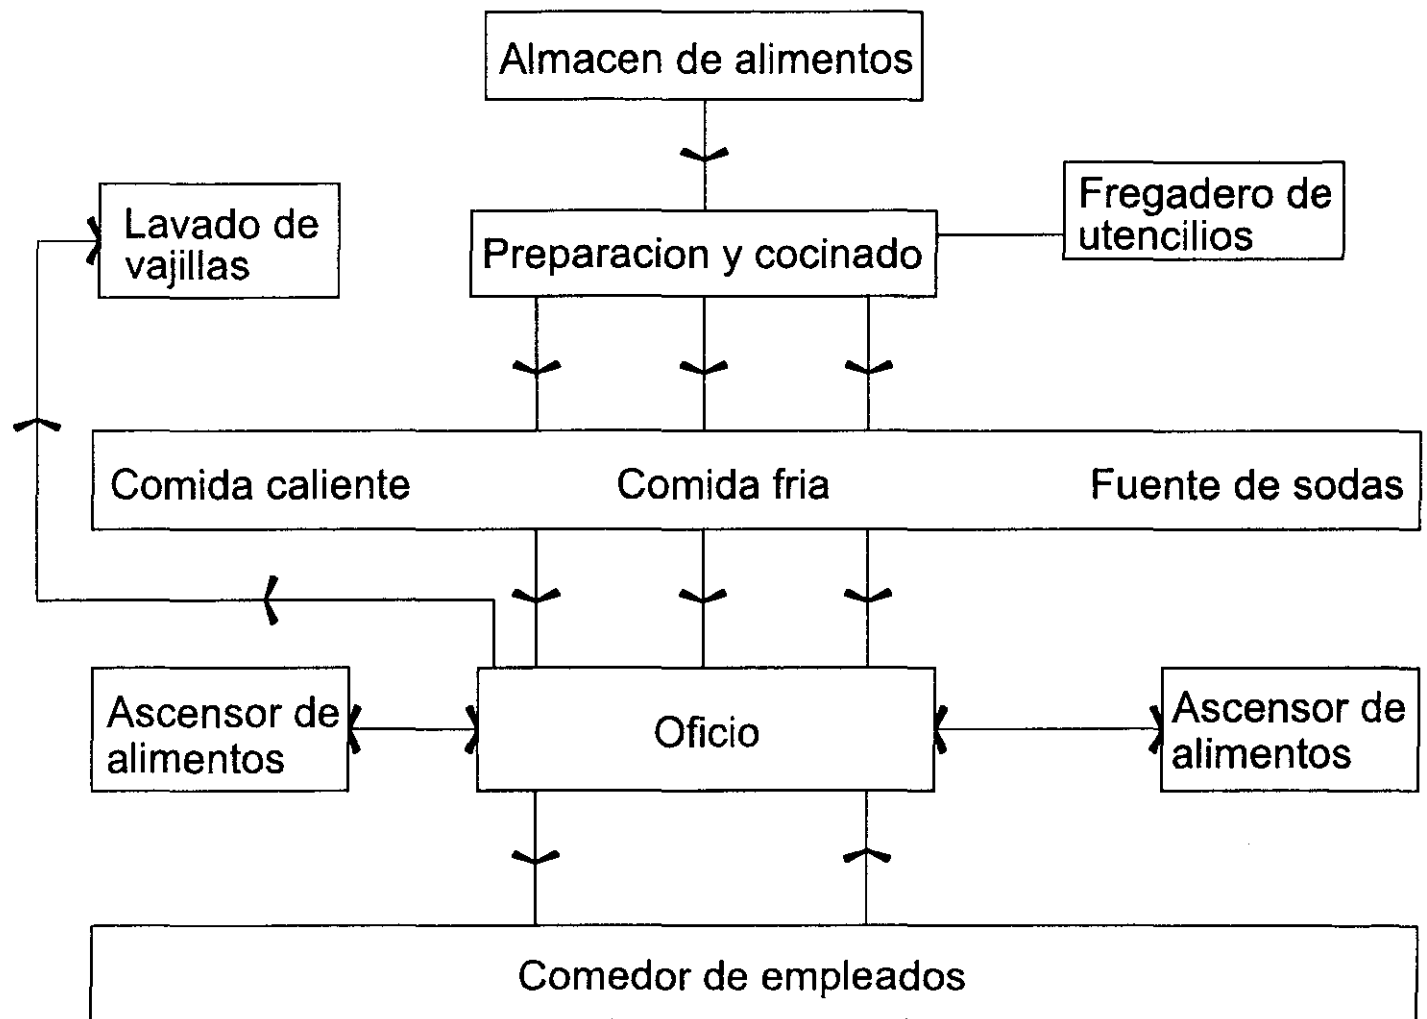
Almacen de alimentos

Lavado de vajillas

Preparacion y cocinado

Fregadero de utencilios

Comida caliente

Comida fria

Fuente de sodas

Ascensor de alimentos

Oficio

Ascensor de alimentos

Comedor de empleados